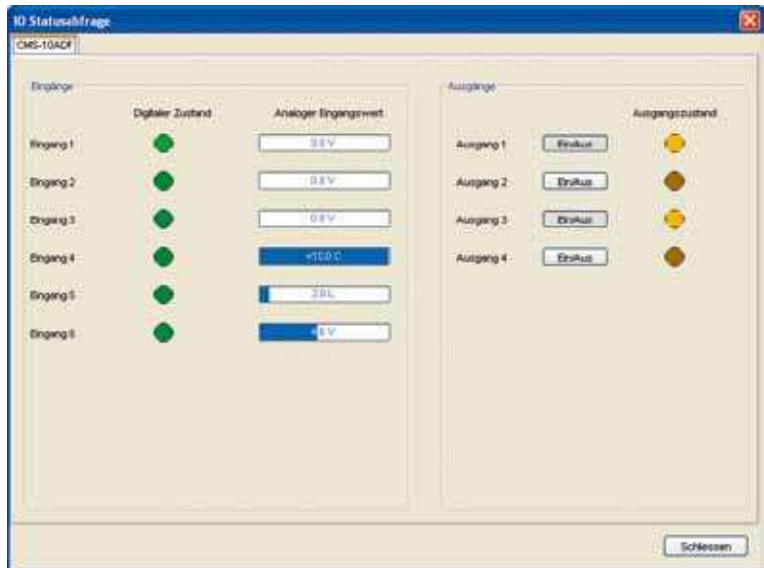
IO Statusabfrage

CMS-10ADf

Eingänge

Digitaler Zustand

Analoger Eingangswert

Eingang 1

0.0 V

Eingang 2

0.0 V

Eingang 3

0.0 V

Eingang 4

+10.0 C

Eingang 5

2.0 L

Eingang 6

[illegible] V

Ausgänge

Ausgangszustand

Ausgang 1

Ein/Aus

Ausgang 2

Ein/Aus

Ausgang 3

Ein/Aus

Ausgang 4

Ein/Aus

Schliessen